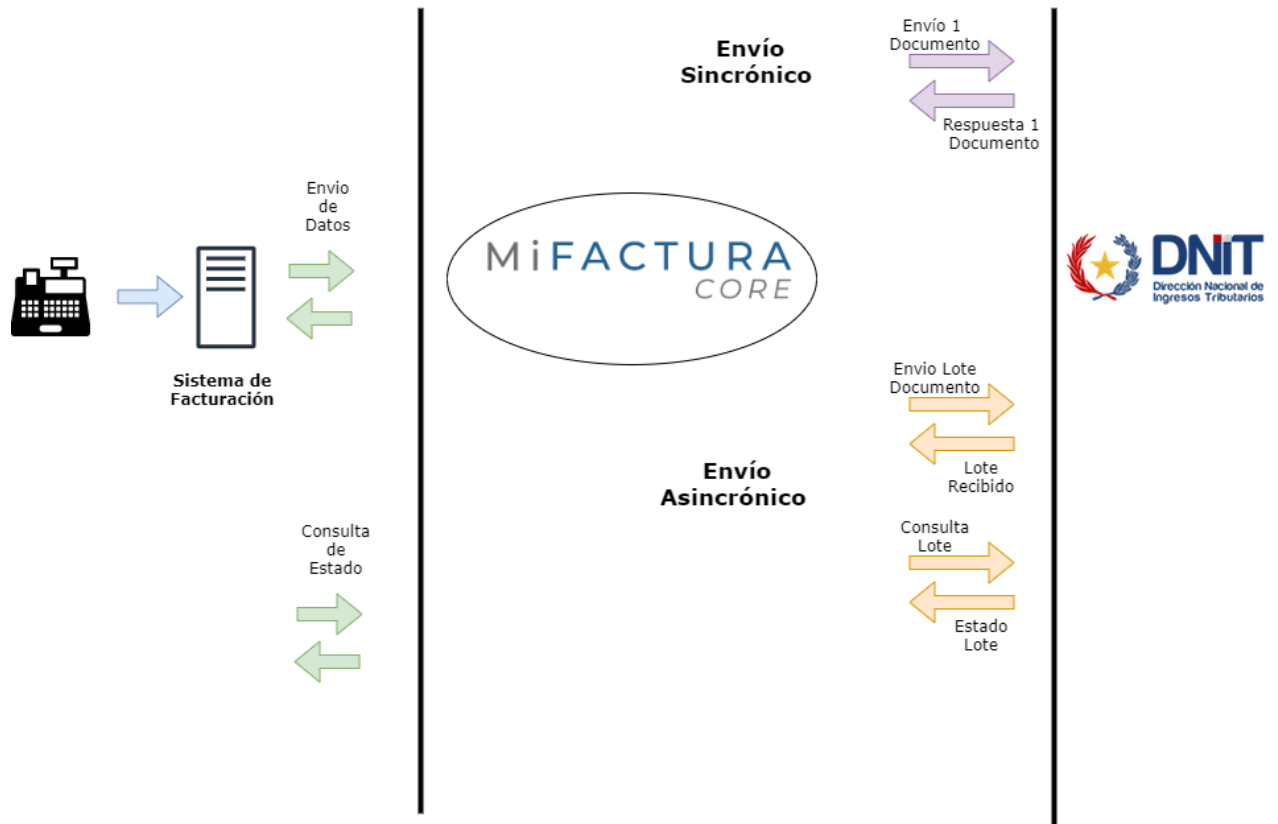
Envío Sincrónico

Envío 1 Documento

Respuesta 1 Documento

Envio de Datos

MiFACTURA CORE

DNIT
Dirección Nacional de Ingresos Tributarios

Sistema de Facturación

Envio Lote Documento

Lote Recibido

Envío Asincrónico

Consulta Lote

Estado Lote

Consulta de Estado